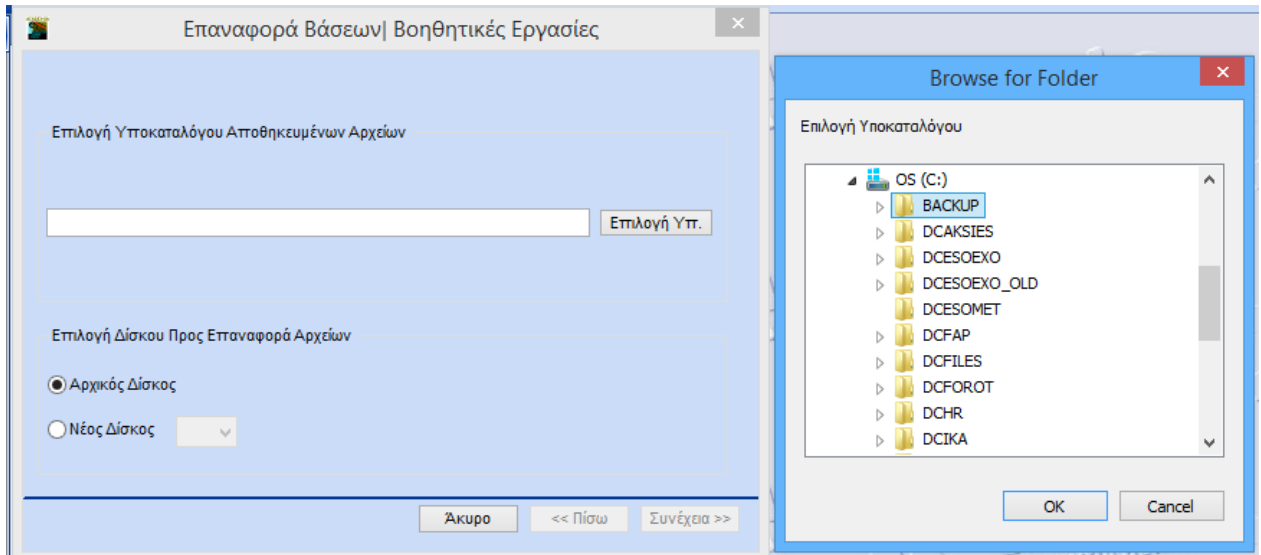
Επαναφορά Βάσεων| Βοηθητικές Εργασίες

Επιλογή Υποκαταλόγου Αποθηκευμένων Αρχείων

Επιλογή Υπ.

Επιλογή Δίσκου Προς Επαναφορά Αρχείων

Αρχικός Δίσκος

Νέος Δίσκος

Άκυρο

<< Πίσω

Συνέχεια >>

Browse for Folder

Επιλογή Υποκαταλόγου

OS (C:)
BACKUP
DCAKSIES
DCESOEXO
DCESOEXO_OLD
DCESOMET
DCFAP
DCFILES
DCFOROT
DCHR
DCIKA

OK

Cancel